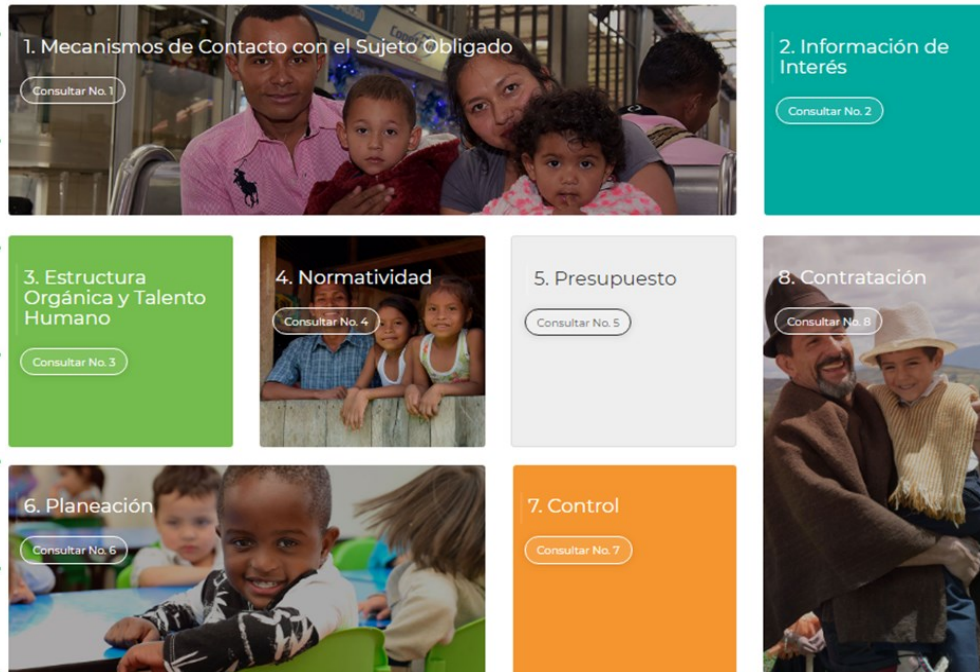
1. Mecanismos de Contacto con el Sujeto Obligado

Consultar No. 1

2. Información de Interés

Consultar No. 2

3. Estructura Orgánica y Talento Humano

Consultar No. 3

4. Normatividad

Consultar No. 4

5. Presupuesto

Consultar No. 5

8. Contratación

Consultar No. 8

6. Planeación

Consultar No. 6

7. Control

Consultar No. 7